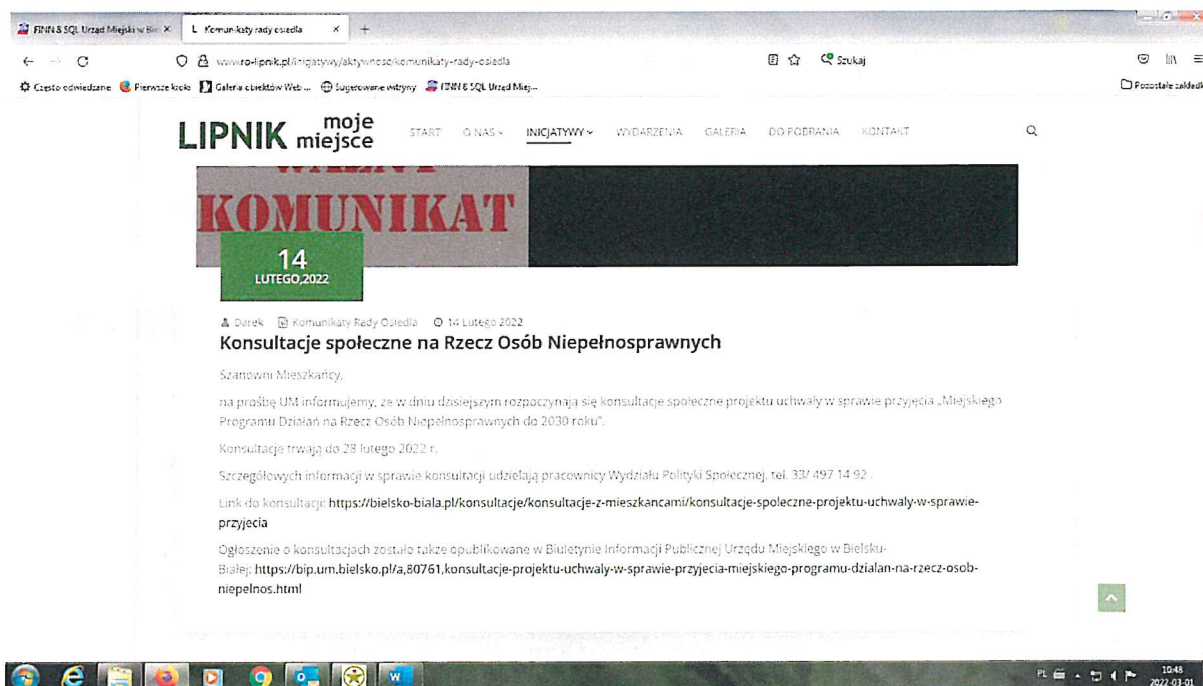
FINN 8 SQL Urząd Miejski w Bie ×
Komunikaty rady osiedla ×
+

www.ro-lipnik.pl/inicjatywy/aktywnosc/komunikaty-rady-osiedla
Szukaj

Często odwiedzane  Pierwsze kroki  Galeria obiektów Web ...  Sugerowane witryny  FINN 8 SQL Urząd Miej...
Pozostałe zakładki

LIPNIK moje miejsce
START  O NAS  INICJATYWY  WYDARZENIA  GALERIA  DO POBRANIA  KONTAKT

KOMUNIKAT

14
LUTEGO,2022

Darek  Komunikaty Rady Osiedla  14 Lutego 2022

Konsultacje społeczne na Rzecz Osób Niepełnosprawnych

Szanowni Mieszkańcy,

na prośbę UM informujemy, że w dniu dzisiejszym rozpoczynają się konsultacje społeczne projektu uchwały w sprawie przyjęcia „Miejskiego Programu Działań na Rzecz Osób Niepełnosprawnych do 2030 roku".

Konsultacje trwają do 28 lutego 2022 r.

Szczegółowych informacji w sprawie konsultacji udzielają pracownicy Wydziału Polityki Społecznej, tel. 33/ 497 14 92 .

Link do konsultacji: https://bielsko-biala.pl/konsultacje/konsultacje-z-mieszkancami/konsultacje-spoleczne-projektu-uchwaly-w-sprawie-przyjecia

Ogłoszenie o konsultacjach zostało także opublikowane w Biuletynie Informacji Publicznej Urzędu Miejskiego w Bielsku-Białej: https://bip.um.bielsko.pl/a,80761,konsultacje-projektu-uchwaly-w-sprawie-przyjecia-miejskiego-programu-dzialan-na-rzecz-osob-niepelnos.html

PL 10:48 2022-03-01